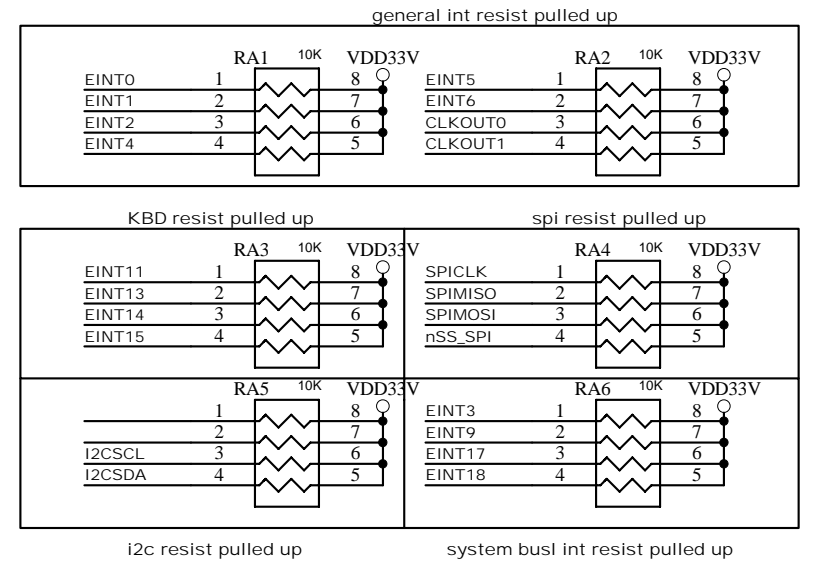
general int resist pulled up

RA1 10K VDD33V
EINT0 1 8
EINT1 2 7
EINT2 3 6
EINT4 4 5

RA2 10K VDD33V
EINT5 1 8
EINT6 2 7
CLKOUT0 3 6
CLKOUT1 4 5

KBD resist pulled up

spi resist pulled up

RA3 10K VDD33V
EINT11 1 8
EINT13 2 7
EINT14 3 6
EINT15 4 5

RA4 10K VDD33V
SPICLK 1 8
SPIMISO 2 7
SPIMOSI 3 6
nSS_SPI 4 5

RA5 10K VDD33V
1 8
2 7
I2CSCL 3 6
I2CSDA 4 5

RA6 10K VDD33V
EINT3 1 8
EINT9 2 7
EINT17 3 6
EINT18 4 5

i2c resist pulled up

system busl int resist pulled up